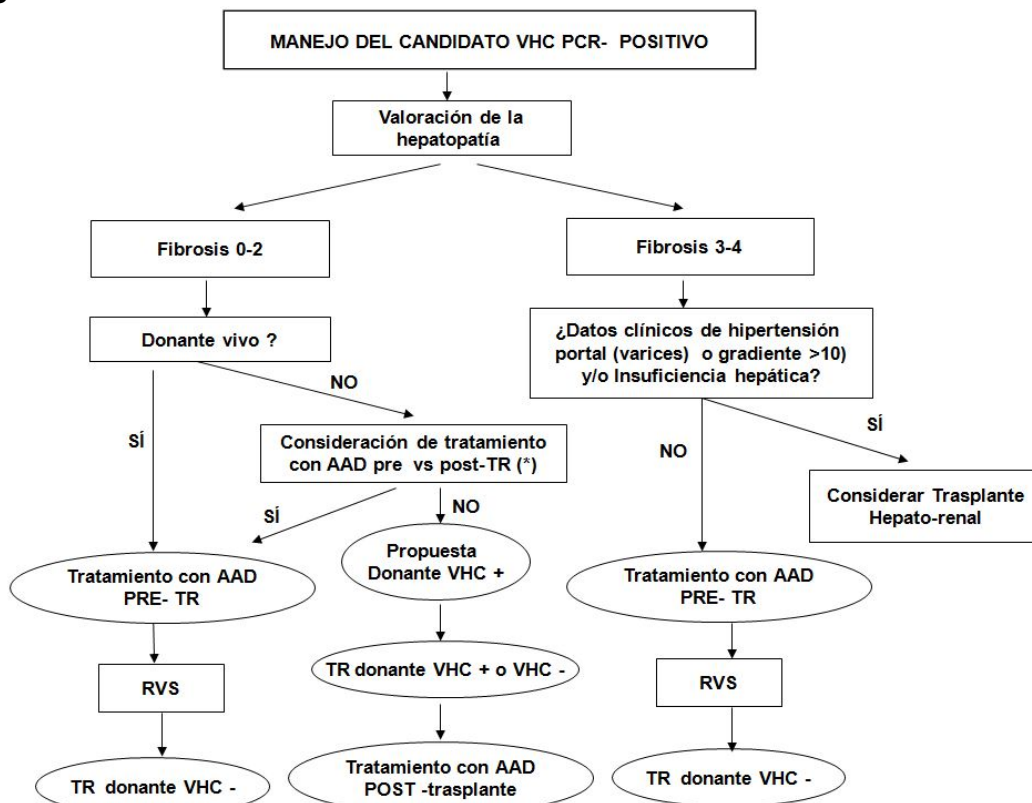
MANEJO DEL CANDIDATO VHC PCR- POSITIVO

Valoración de la hepatopatía

Fibrosis 0-2

Donante vivo ?

SÍ

NO

Consideración de tratamiento con AAD pre vs post-TR (*)

SÍ

NO

Tratamiento con AAD PRE- TR

RVS

TR donante VHC -

Propuesta Donante VHC +

TR donante VHC + o VHC -

Tratamiento con AAD POST -trasplante

Fibrosis 3-4

¿Datos clínicos de hipertensión portal (varices) o gradiente >10) y/o Insuficiencia hepática?

NO

SÍ

Considerar Trasplante Hepato-renal

Tratamiento con AAD PRE- TR

RVS

TR donante VHC -